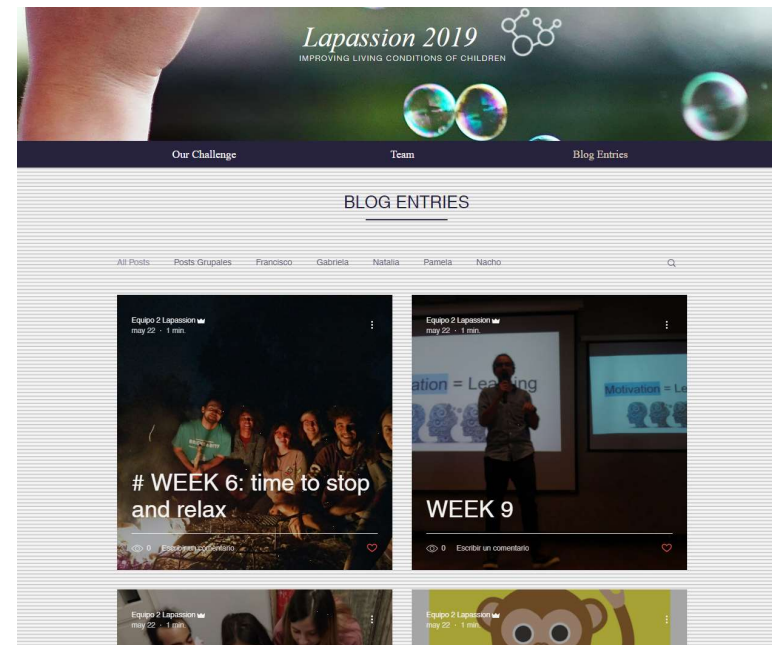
Lapassion 2019
IMPROVING LIVING CONDITIONS OF CHILDREN

Our Challenge
Team
Blog Entries

BLOG ENTRIES

All Posts
Posts Grupales
Francisco
Gabriela
Natalia
Pamela
Nacho

Equipo 2 Lapassion
may 22 · 1 min.

# WEEK 6: time to stop and relax

0 Escribir un comentario

Equipo 2 Lapassion
may 22 · 1 min.

ation = Learning
Motivation = Le

WEEK 9

0 Escribir un comentario

Equipo 2 Lapassion
may 22 · 1 min.

Equipo 2 Lapassion
may 22 · 1 min.